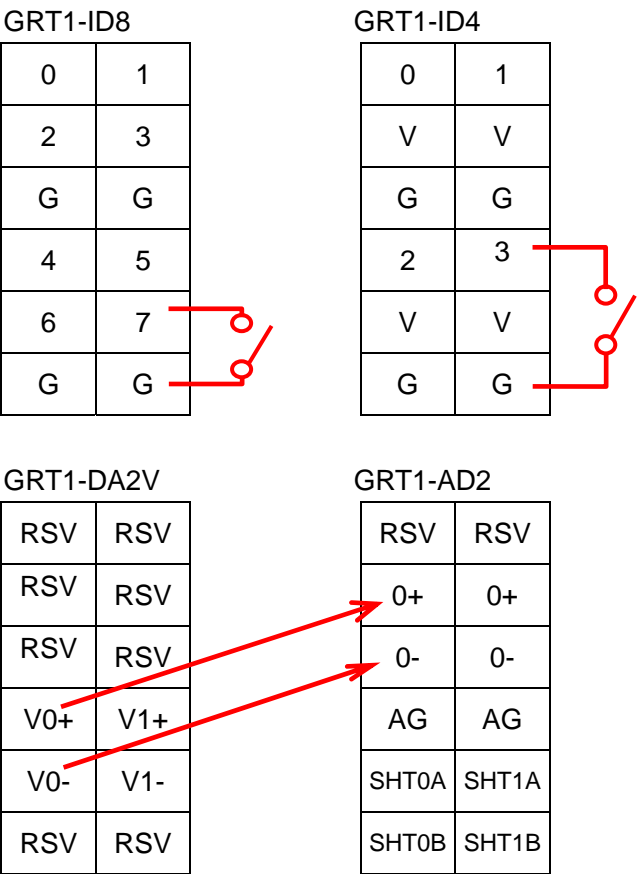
GRT1-ID8

| 0 | 1 |
|---|---|
| 2 | 3 |
| G | G |
| 4 | 5 |
| 6 | 7 |
| G | G |

GRT1-ID4

| 0 | 1 |
|---|---|
| V | V |
| G | G |
| 2 | 3 |
| V | V |
| G | G |

GRT1-DA2V

| RSV | RSV |
|---|---|
| RSV | RSV |
| RSV | RSV |
| V0+ | V1+ |
| V0- | V1- |
| RSV | RSV |

GRT1-AD2

| RSV | RSV |
|---|---|
| 0+ | 0+ |
| 0- | 0- |
| AG | AG |
| SHT0A | SHT1A |
| SHT0B | SHT1B |